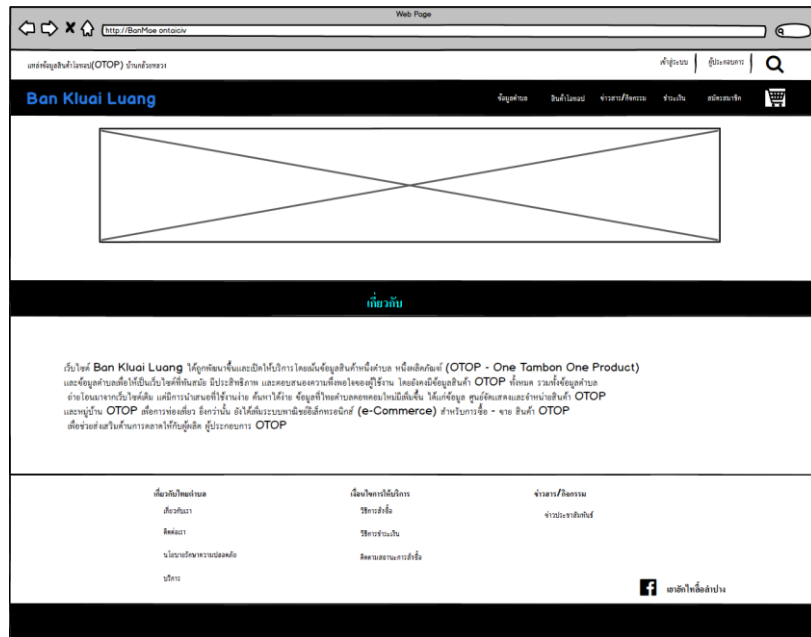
Web Page

http://BanMae ontaiciv

แหล่งข้อมูลสินค้าโอทอป(OTOP) บ้านกล้วยหลวง

เข้าสู่ระบบ | ผู้ประกอบการ

Ban Kluai Luang

ข้อมูลตำบล สินค้าโอทอป ข่าวสาร/กิจกรรม ชำระเงิน สมัครสมาชิก

เกี่ยวกับ

เว็บไซต์ Ban Kluai Luang ได้ถูกพัฒนาขึ้นและเปิดให้บริการ โดยเน้นข้อมูลสินค้าหนึ่งตำบล หนึ่งผลิตภัณฑ์ (OTOP - One Tambon One Product) และข้อมูลตำบลเพื่อให้เป็นเว็บไซต์ที่ทันสมัย มีประสิทธิภาพ และตอบสนองความพึงพอใจของผู้ใช้งาน โดยยังคงมีข้อมูลสินค้า OTOP ทั้งหมด รวมทั้งข้อมูลตำบล ถ่ายโอนมาจากเว็บไซต์เดิม แต่มีการนำเสนอที่ใช้งานง่าย ค้นหาได้ง่าย ข้อมูลที่ใหม่ตามกลยุทธ์ใหม่มีเพิ่มขึ้น ได้แก่ข้อมูล ศูนย์จัดแสดงและจำหน่ายสินค้า OTOP และหมู่บ้าน OTOP เพื่อการท่องเที่ยว อีกทั้งมีระบบพาณิชย์อิเล็กทรอนิกส์ (e-Commerce) สำหรับการซื้อ - ขาย สินค้า OTOP เพื่อช่วยส่งเสริมด้านการตลาดให้กับผู้ผลิต ผู้ประกอบการ OTOP

เกี่ยวกับไทยตำบล
เกี่ยวกับเรา
ติดต่อเรา
นโยบายรักษาความปลอดภัย
บริการ

เงื่อนไขการให้บริการ
วิธีการสั่งซื้อ
วิธีการชำระเงิน
ติดตามสถานะการสั่งซื้อ

ข่าวสาร/กิจกรรม
ข่าวประชาสัมพันธ์

เขาฉัตรไชยลำปาง